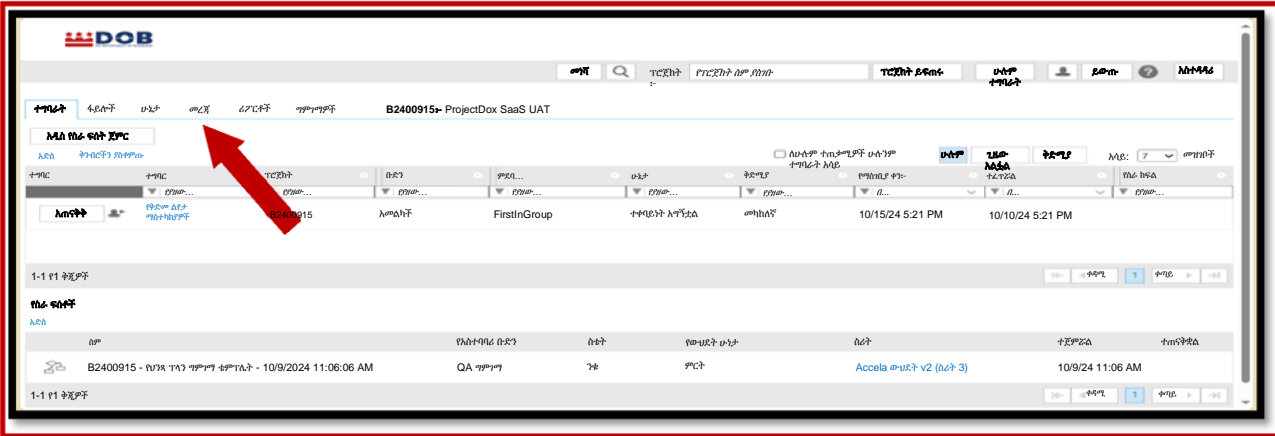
DOB

መነሻ ፕሮጀክት ፦ የፕሮጀክት ስም ያስገቡ ፕሮጀክት ይፍጠሩ ሁሉም ተግባራት ይውጡ እስተዳዳሪ

ተግባራት ፋይሎች ሁኔታ መረጃ ሪፖርቶች ማመልከቻ B2400915፦ ProjectDox SaaS UAT

አዲስ የስራ ፍሰት ጀምር
አድስ ቅንብሮችን ያስቀምጡ
ለሁሉም ተጠቃሚዎች ሁሉንም ተግባራት አሳይ ሁሉም ንዑው እስፈላል ቅድሚያ አሳይ: 7 መዝገቦች

| ተግባር | ተግባር | ፕሮጀክት | ቡድን | ምደባ... | ሁኔታ | ቅድሚያ | የማስጠንቀ ቀን፦ | ተፈጥሯል | የስራ ክፍል |
|---|---|---|---|---|---|---|---|---|---|
| | ይገዛው... | ይገዛው... | ይገዛው... | ይገዛው... | ይገዛው... | ይገዛው... | በ... | በ... | ይገዛው... |
| አጠናቅቅ | የቅድመ ስየታ ማስተካከያዎች | B24.0915 | አመልካች | FirstInGroup | ተቀባይነት አግኝቷል | መካከለኛ | 10/15/24 5:21 PM | 10/10/24 5:21 PM | |

1-1 የ1 ቅጂዎች ቀዳሚ 1 ቀጣይ

የስራ ፍሰቶች
አድስ

| | ስም | የአስተባባሪ ቡድን | ስቴት | የውህደት ሁኔታ | ስሪት | ተጀምሯል | ተጠናቅቋል |
|---|---|---|---|---|---|---|---|
| | B2400915 - የህንጻ ፕላን ማመልከቻ ቴምፕሌት - 10/9/2024 11:06:06 AM | QA ማመልከቻ | ንቁ | ምርት | Accela ውህደት v2 (ስሪት 3) | 10/9/24 11:06 AM | |

1-1 የ1 ቅጂዎች ቀዳሚ 1 ቀጣይ